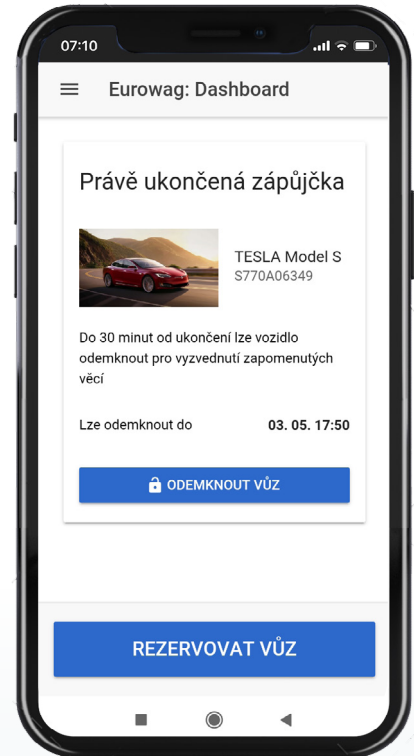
07:10

Eurowag: Dashboard

Právě ukončená zápůjčka

TESLA Model S
S770A06349

Do 30 minut od ukončení lze vozidlo odemknout pro vyzvednutí zapomenutých věcí

Lze odemknout do 03. 05. 17:50

ODEMKNOUT VŮZ

REZERVOVAT VŮZ